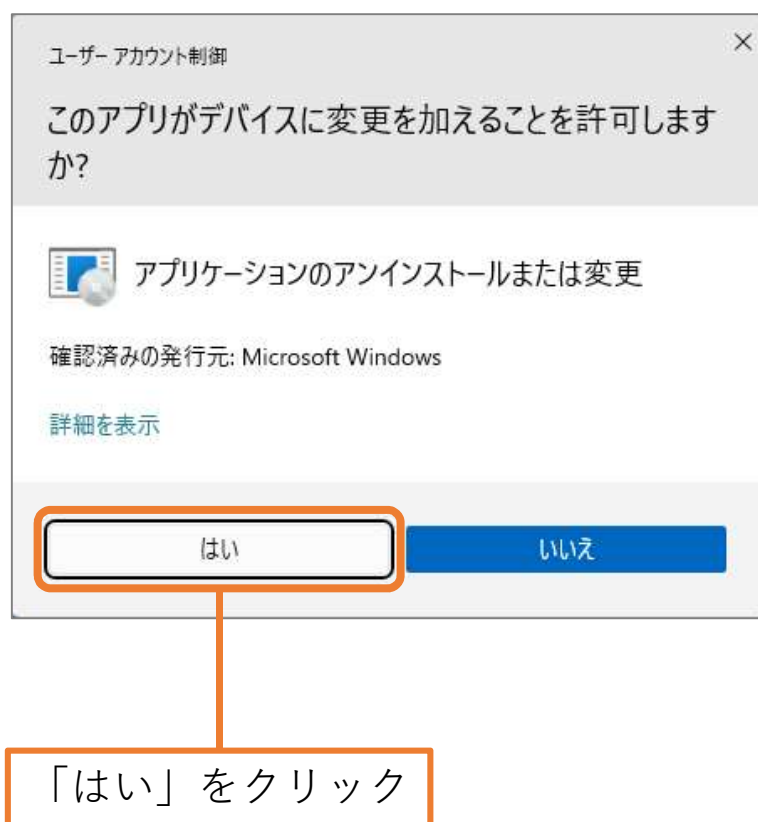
ユーザー アカウント制御

×

このアプリがデバイスに変更を加えることを許可しますか?

アプリケーションのアンインストールまたは変更

確認済みの発行元: Microsoft Windows

詳細を表示

はい

いいえ

「はい」をクリック